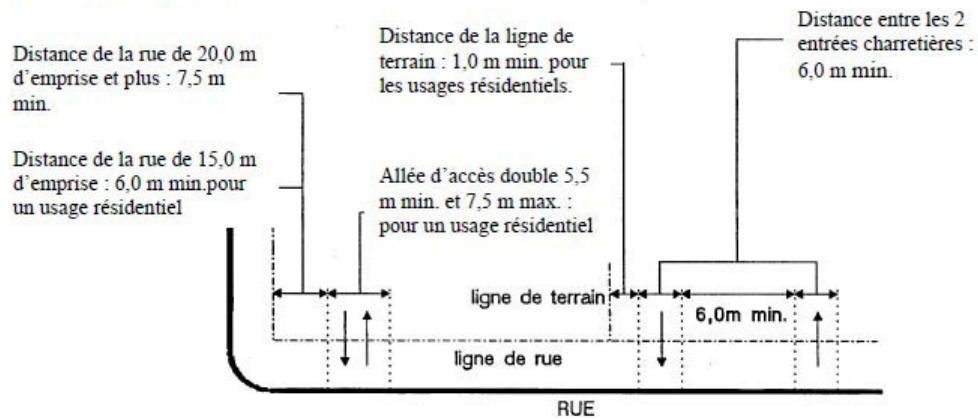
Distance de la rue de 20,0 m d'emprise et plus : 7,5 m min.

Distance de la rue de 15,0 m d'emprise : 6,0 m min.pour un usage résidentiel

Distance de la ligne de terrain : 1,0 m min. pour les usages résidentiels.

Allée d'accès double 5,5 m min. et 7,5 m max. : pour un usage résidentiel

Distance entre les 2 entrées charretières : 6,0 m min.

ligne de terrain

6,0m min.

ligne de rue

RUE